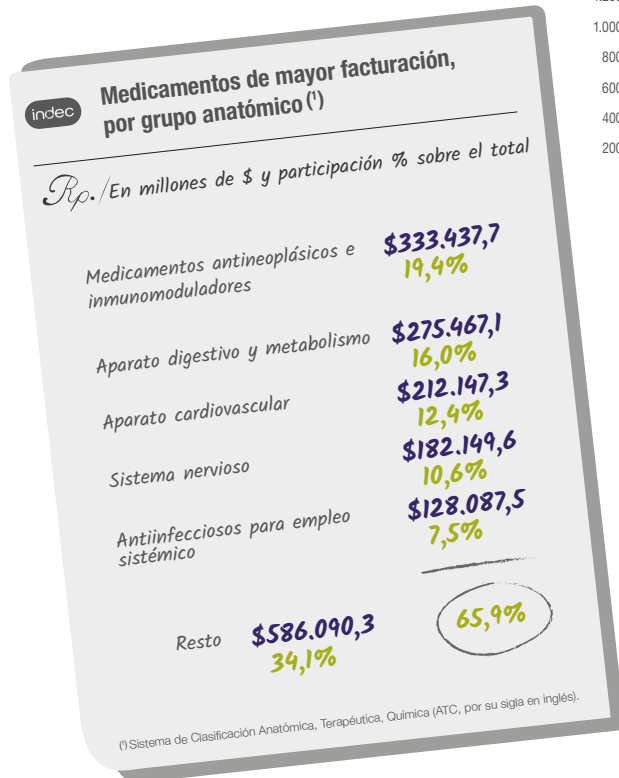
1.000
800
600
400
200

indec

Medicamentos de mayor facturación, por grupo anatómico (¹)

Rp./En millones de $ y participación % sobre el total

Medicamentos antineoplásicos e inmunomoduladores $333.437,7 19,4%

Aparato digestivo y metabolismo $275.467,1 16,0%

Aparato cardiovascular $212.147,3 12,4%

Sistema nervioso $182.149,6 10,6%

Antiinfecciosos para empleo sistémico $128.087,5 7,5%

65,9%

Resto $586.090,3 34,1%

(¹) Sistema de Clasificación Anatómica, Terapéutica, Química (ATC, por su sigla en inglés).